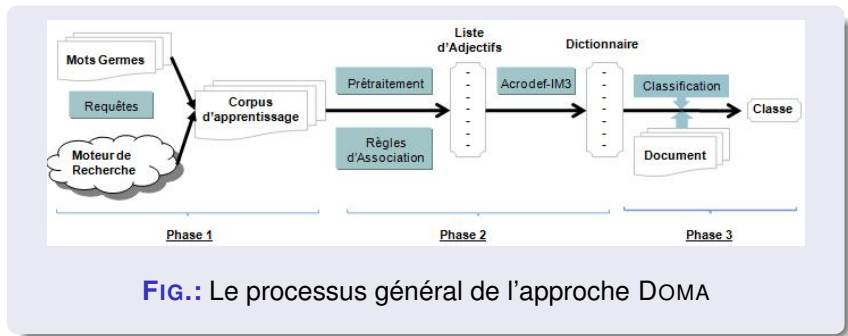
Mots Germes

Requêtes

Moteur de Recherche

Corpus d'apprentissage

Liste d'Adjectifs

Prétraitement

Règles d'Association

Acrodef-IM3

Dictionnaire

Classification

Classe

Document

Phase 1

Phase 2

Phase 3

FIG.: Le processus général de l'approche DOMA